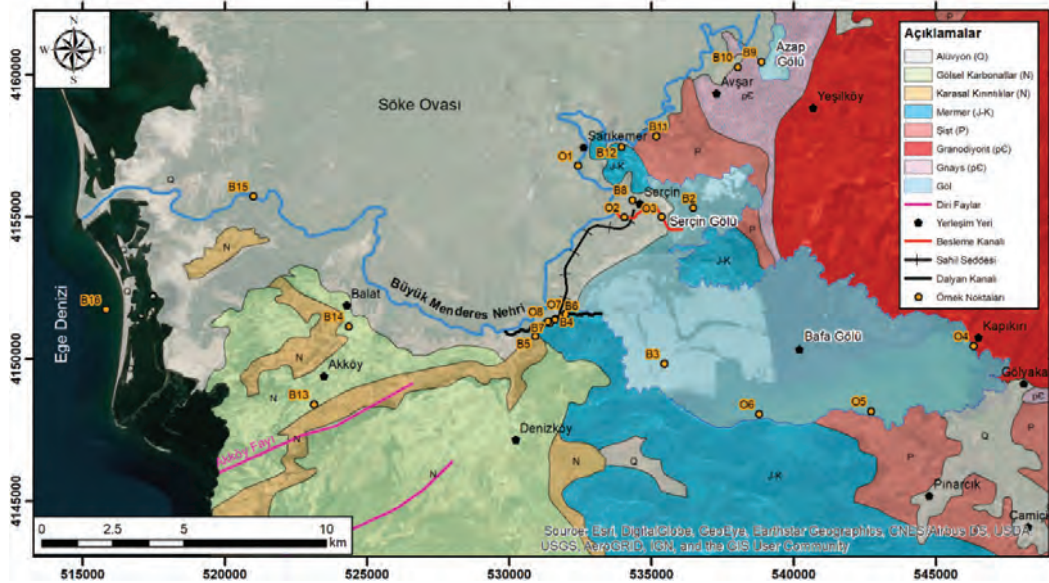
N
W E
S

4160000
4155000
4150000
4145000

Söke Ovası

Açıklamalar
Alüvyon (Q)
Gölsel Karbonatlar (N)
Karasal Kırıntılar (N)
Mermer (J-K)
Şist (P)
Granodiyorit (pC)
Gnays (pC)
Göl
Diri Faylar
Yerleşim Yeri
Besleme Kanalı
Sahil Seddesi
Dalyan Kanalı
Örnek Noktaları

Azap Gölü
B10 B9
Avşar pC
Yeşilköy
Sarıkemer
B11
O1 B12 J-K
P
B15
Q
Serçin
B8 B2
O2 O3
Serçin Gölü
P
N
J-K
Büyük Menderes Nehri
Balat
Ege Denizi
B16
B14
O8 B6
B7 B4
B5
N
Akköy
N
B13
Akköy Fayı
N
N
Bafa Gölü
B3
O4 Kapıkırı
Gölyaka
O6
O5
Q
P
Denizköy
N
Q
J-K
P
Pınarcık
Camiçi
N

0 2.5 5 10 km

515000 520000 525000 530000 535000 540000 545000

Source: Esri, DigitalGlobe, GeoEye, Earthstar Geographics, CNES/Airbus DS, USDA, USGS, AeroGRID, IGN, and the GIS User Community